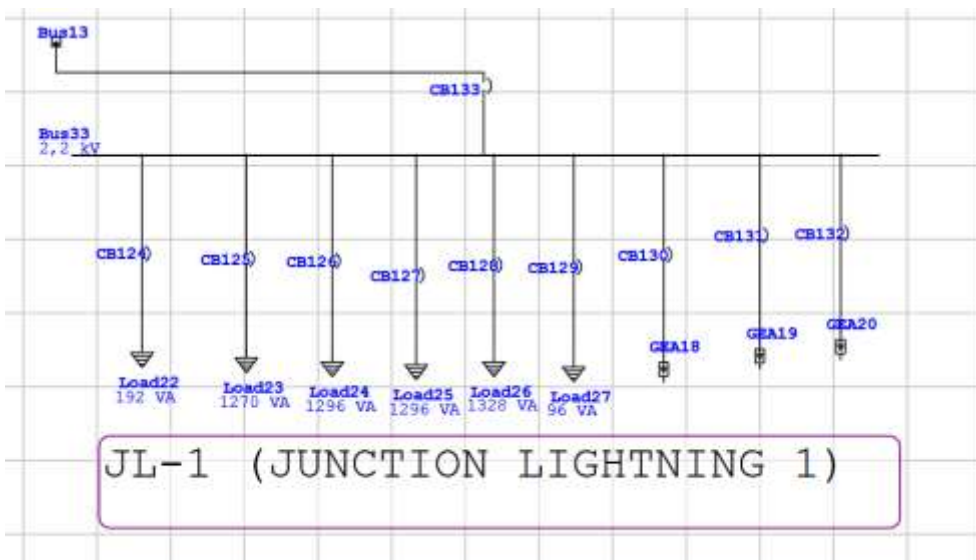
Bus13

CB133

Bus33
2,2 kV

CB124 CB125 CB126 CB127 CB128 CB129 CB130 CB131 CB132

GEA18 GEA19 GEA20

Load22
192 VA

Load23
1270 VA

Load24
1296 VA

Load25
1296 VA

Load26
1328 VA

Load27
96 VA

JL-1 (JUNCTION LIGHTNING 1)